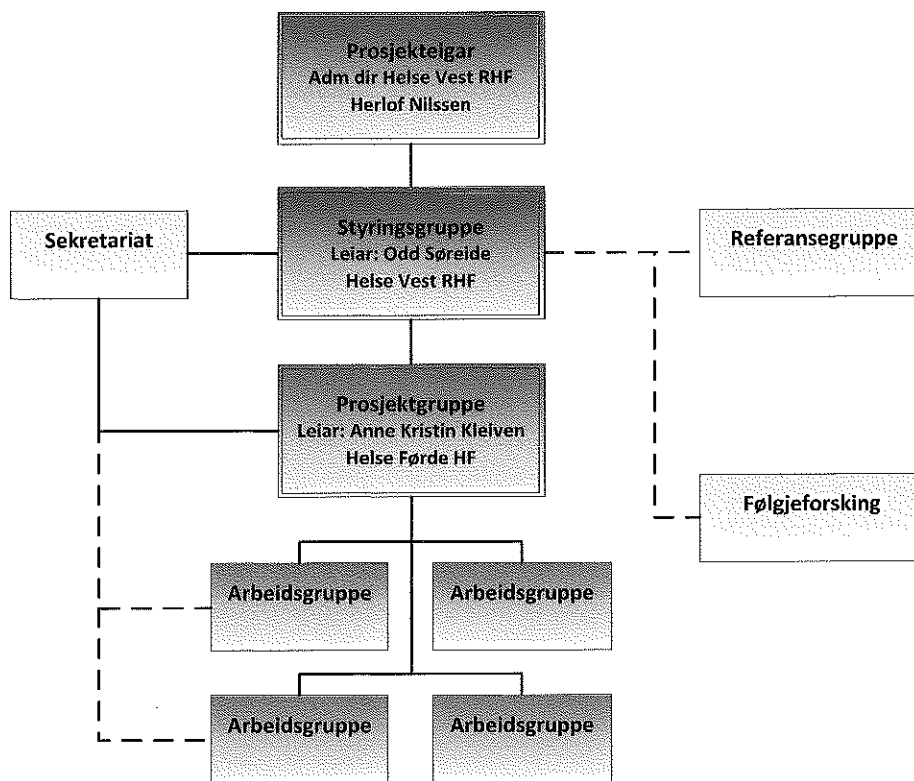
Prosjekteigar
Adm dir Helse Vest RHF
Herlof Nilssen

Sekretariat

Styringsgruppe
Leiar: Odd Søreide
Helse Vest RHF

Referansegruppe

Prosjektgruppe
Leiar: Anne Kristin Kleiven
Helse Førde HF

Følgjeforsking

Arbeidsgruppe

Arbeidsgruppe

Arbeidsgruppe

Arbeidsgruppe